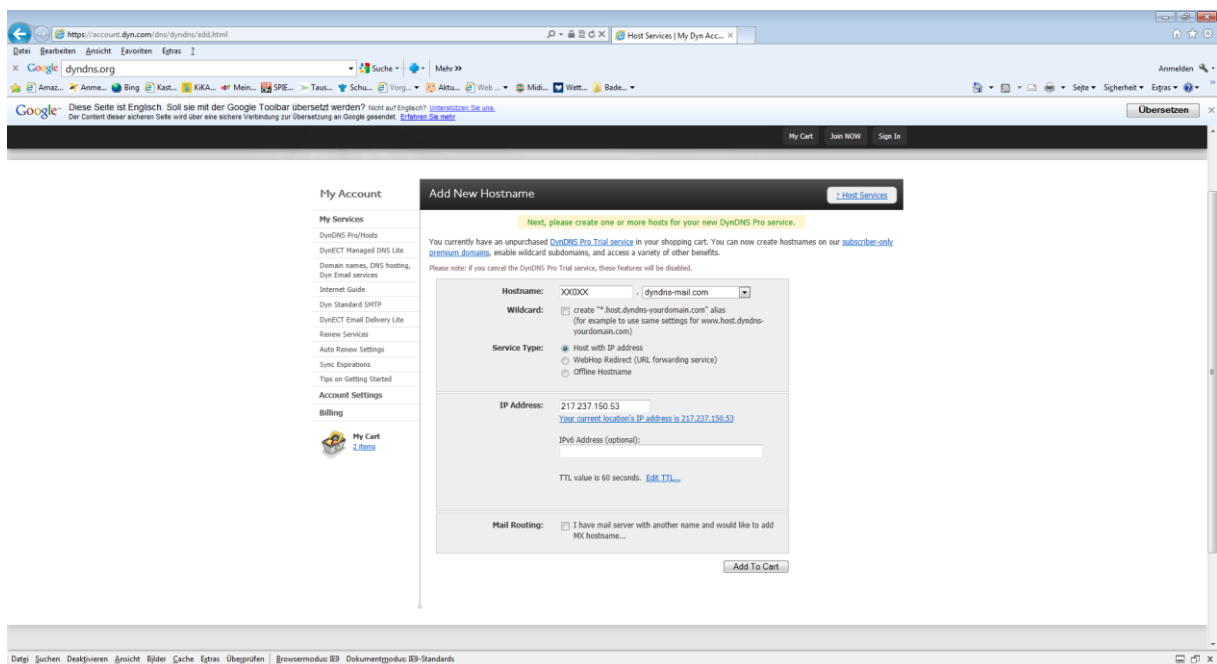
https://account.dyn.com/dns/dyndns/add.html
Host Services | My Dyn Acc... ×

Datei Bearbeiten Ansicht Favoriten Extras ?

× Google dyndns.org Suche Mehr »
Anmelden

Amaz... Anme... Bing Kast... KiKA... Mein... SPIE... Taus... Schu... Vorg... Aktu... Web ... Midi... Wett... Bade...
Seite Sicherheit Extras

Google Diese Seite ist Englisch. Soll sie mit der Google Toolbar übersetzt werden? Nicht auf Englisch? Unterstützen Sie uns.
Der Content dieser sicheren Seite wird über eine sichere Verbindung zur Übersetzung an Google gesendet. Erfahren Sie mehr
Übersetzen

My Cart Join NOW Sign In

My Account
My Services
DynDNS Pro/Hosts
DynECT Managed DNS Lite
Domain names, DNS hosting, Dyn Email services
Internet Guide
Dyn Standard SMTP
DynECT Email Delivery Lite
Renew Services
Auto Renew Settings
Sync Expirations
Tips on Getting Started
Account Settings
Billing
My Cart
2 items

Add New Hostname
↑ Host Services

Next, please create one or more hosts for your new DynDNS Pro service.

You currently have an unpurchased DynDNS Pro Trial service in your shopping cart. You can now create hostnames on our subscriber-only premium domains, enable wildcard subdomains, and access a variety of other benefits.

Please note: if you cancel the DynDNS Pro Trial service, these features will be disabled.

Hostname: XX0XX . dyndns-mail.com
Wildcard: create "*.host.dyndns-yourdomain.com" alias (for example to use same settings for www.host.dyndns-yourdomain.com)
Service Type: Host with IP address
WebHop Redirect (URL forwarding service)
Offline Hostname

IP Address: 217.237.150.53
Your current location's IP address is 217.237.150.53
IPv6 Address (optional):
TTL value is 60 seconds. Edit TTL...

Mail Routing: I have mail server with another name and would like to add MX hostname...

Add To Cart

Datei Suchen Deaktivieren Ansicht Bilder Cache Extras Überprüfen | Browsermodus: IE9 Dokumentmodus: IE9-Standards